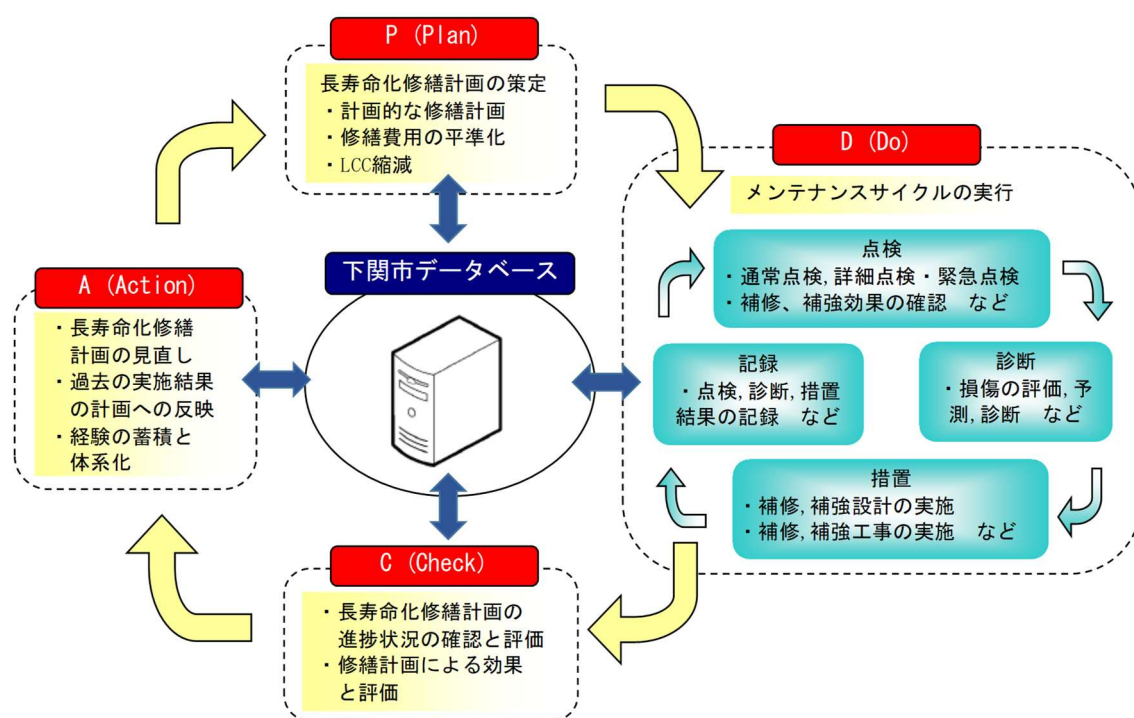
P (Plan)

長寿命化修繕計画の策定
・計画的な修繕計画
・修繕費用の平準化
・LCC縮減

D (Do)

メンテナンスサイクルの実行

点検
・通常点検，詳細点検・緊急点検
・補修、補強効果の確認　など

記録
・点検，診断，措置結果の記録　など

診断
・損傷の評価，予測，診断　など

措置
・補修，補強設計の実施
・補修，補強工事の実施　など

下関市データベース

A (Action)

・長寿命化修繕計画の見直し
・過去の実施結果の計画への反映
・経験の蓄積と体系化

C (Check)

・長寿命化修繕計画の進捗状況の確認と評価
・修繕計画による効果と評価